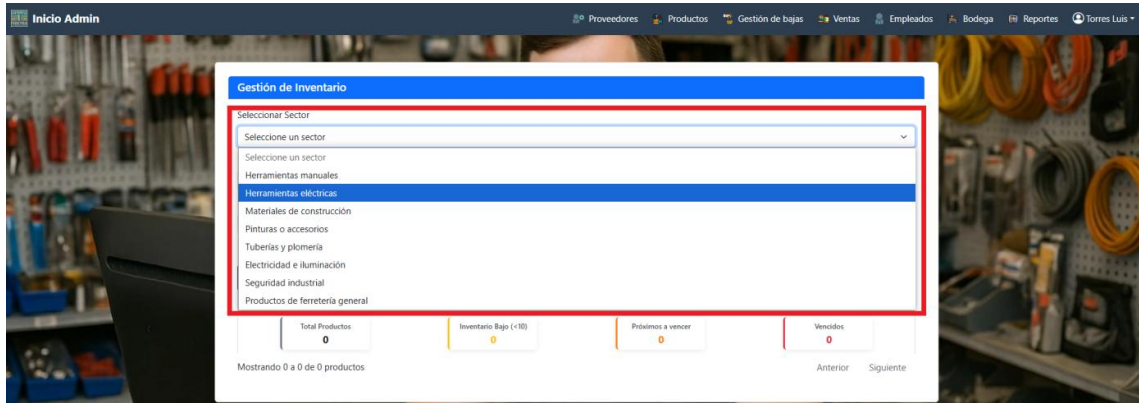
Inicio Admin

Proveedores  Productos  Gestión de bajas  Ventas  Empleados  Bodega  Reportes  Torres Luis

Gestión de Inventario

Seleccionar Sector

Seleccione un sector

Seleccione un sector
Herramientas manuales
Herramientas eléctricas
Materiales de construcción
Pinturas o accesorios
Tuberías y plomería
Electricidad e iluminación
Seguridad industrial
Productos de ferretería general

| Total Productos | Inventario Bajo (<10) | Próximos a vencer | Vencidos |
|---|---|---|---|
| 0 | 0 | 0 | 0 |

Mostrando 0 a 0 de 0 productos

Anterior  Siguiente